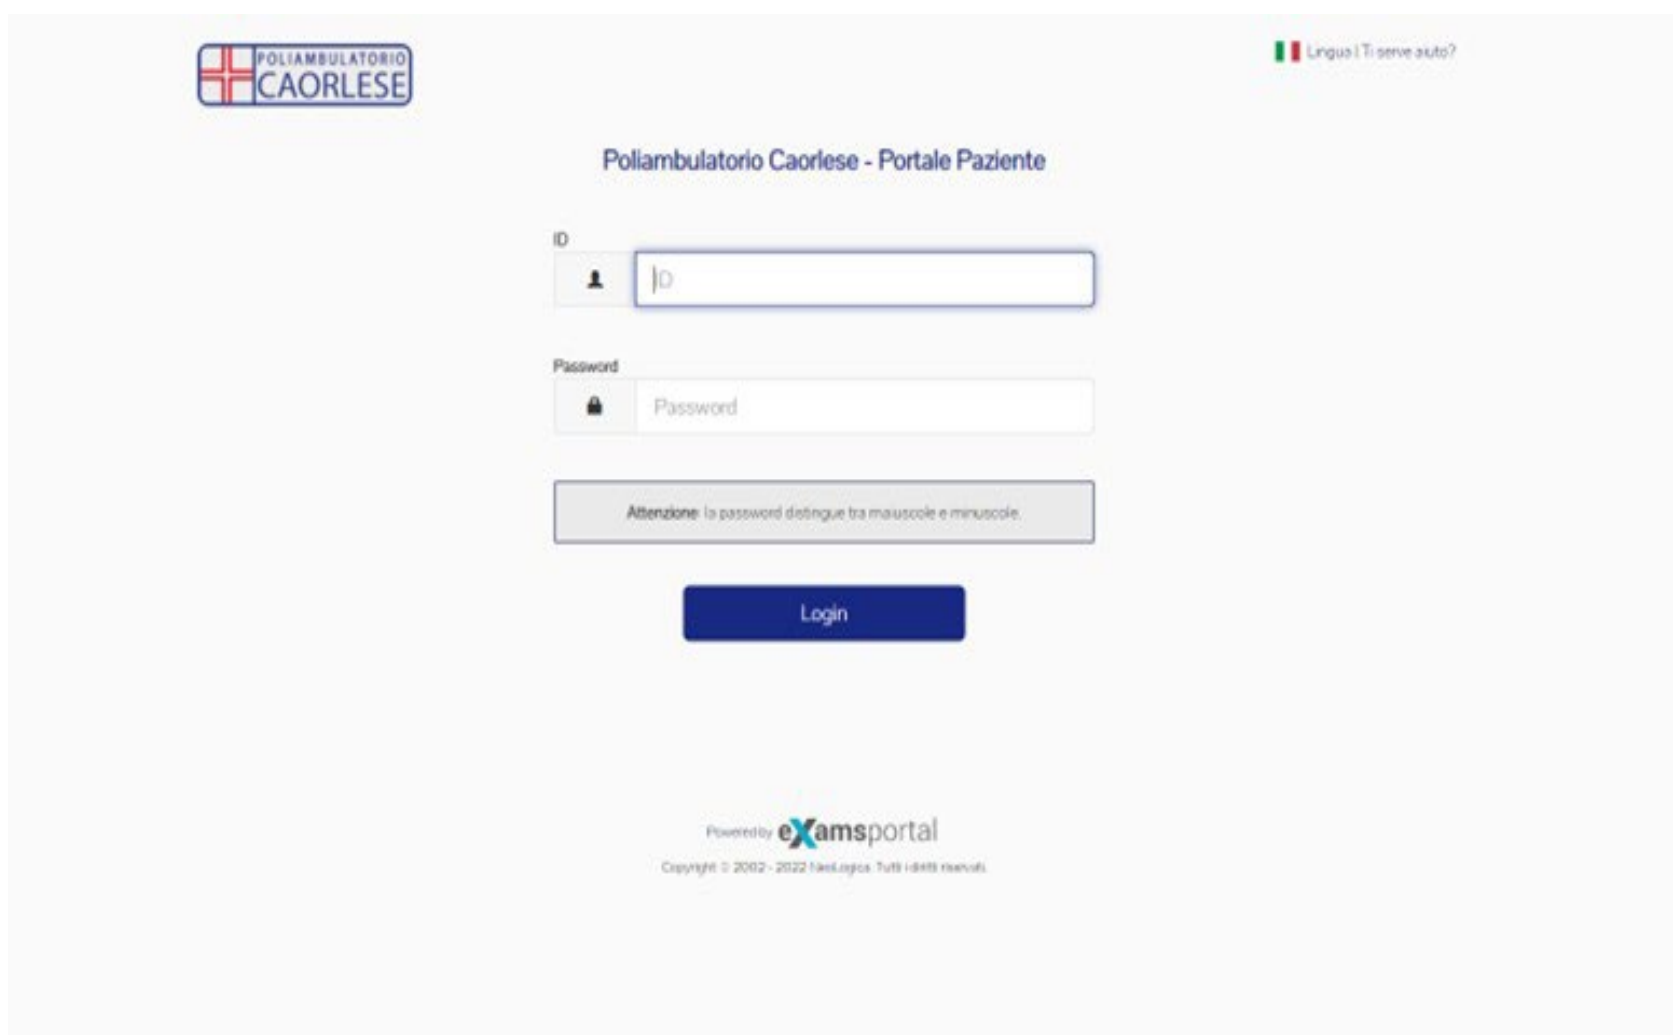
POLIAMBULATORIO CAORLESE

Lingua | Ti serve aiuto?

Poliambulatorio Caorlese - Portale Paziente

ID

ID

Password

Password

Attenzione: la password distingue tra maiuscole e minuscole.

Login

Powered by eXamsportal

Copyright © 2002 - 2022 NeoLogica. Tutti i diritti riservati.